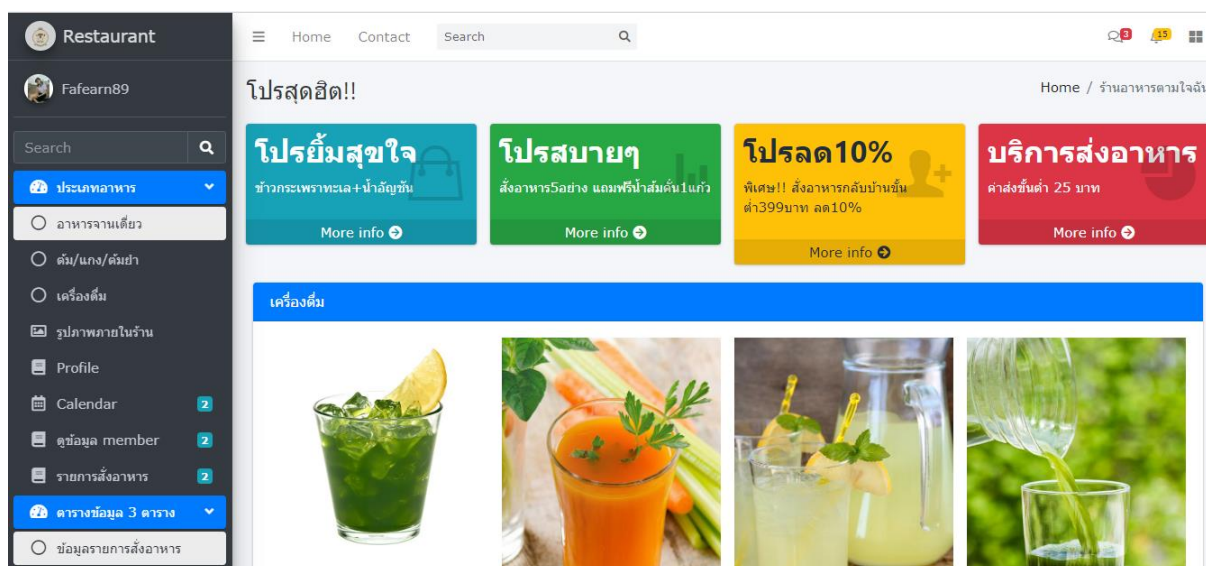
Restaurant

Fafearn89

Search

ประเภทอาหาร

อาหารจานเดี่ยว

ต้ม/แกง/ต้มยำ

เครื่องดื่ม

รูปภาพภายในร้าน

Profile

Calendar 2

ดูข้อมูล member 2

รายการสั่งอาหาร 2

ตารางข้อมูล 3 ตาราง

ข้อมูลรายการสั่งอาหาร

Home Contact Search

3 15

โปรสุดฮิต!!

Home / ร้านอาหารตามใจฉั

โปรยิ้มสุขใจ
ข้าวกระเพราทะเล+น้ำอัญชัน
More info

โปรสบายๆ
สั่งอาหาร5อย่าง แถมฟรีน้ำส้มคั้น1แก้ว
More info

โปรลด10%
พิเศษ!! สั่งอาหารกลับบ้านขั้นต่ำ399บาท ลด10%
More info

บริการส่งอาหาร
ค่าส่งขั้นต่ำ 25 บาท
More info

เครื่องดื่ม